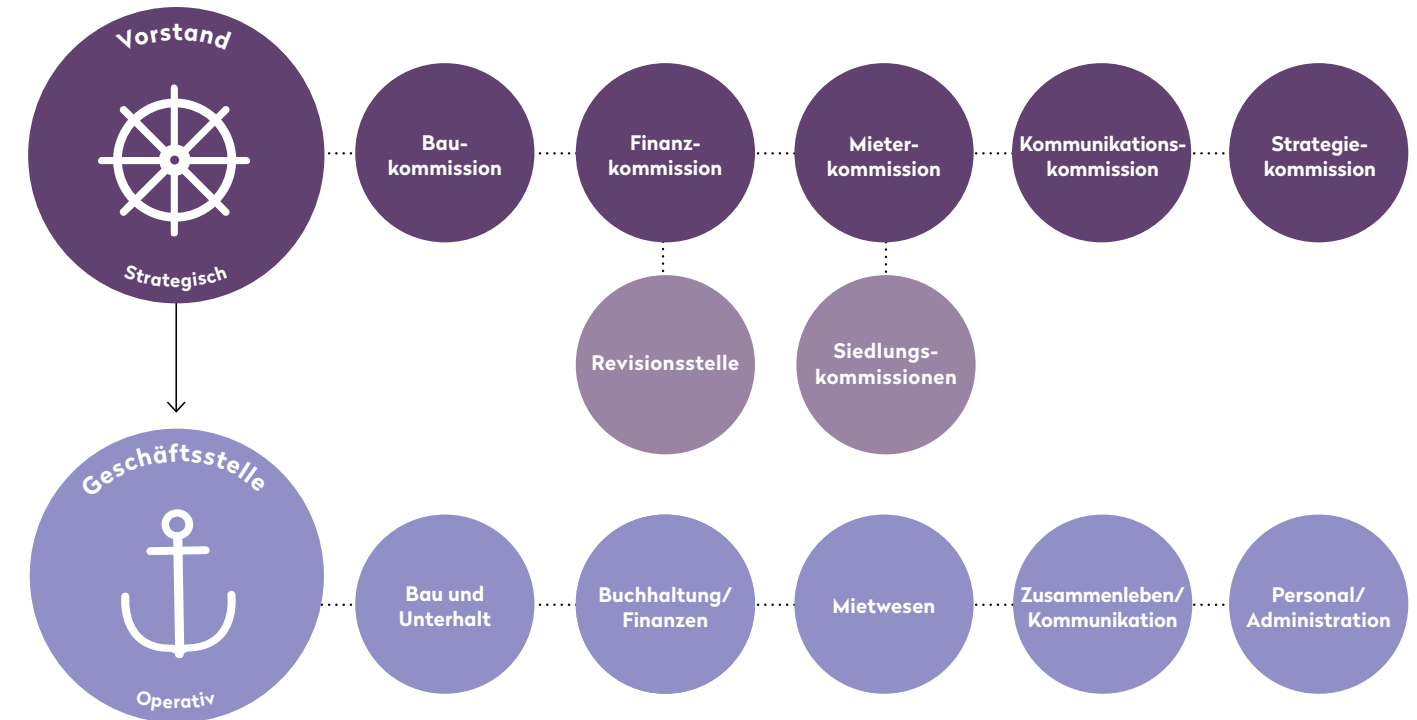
Vorstand

Strategisch

Baukommission

Finanzkommission

Mieterkommission

Kommunikationskommission

Strategiekommission

Revisionsstelle

Siedlungskommissionen

Geschäftsstelle

Operativ

Bau und Unterhalt

Buchhaltung/ Finanzen

Mietwesen

Zusammenleben/ Kommunikation

Personal/ Administration